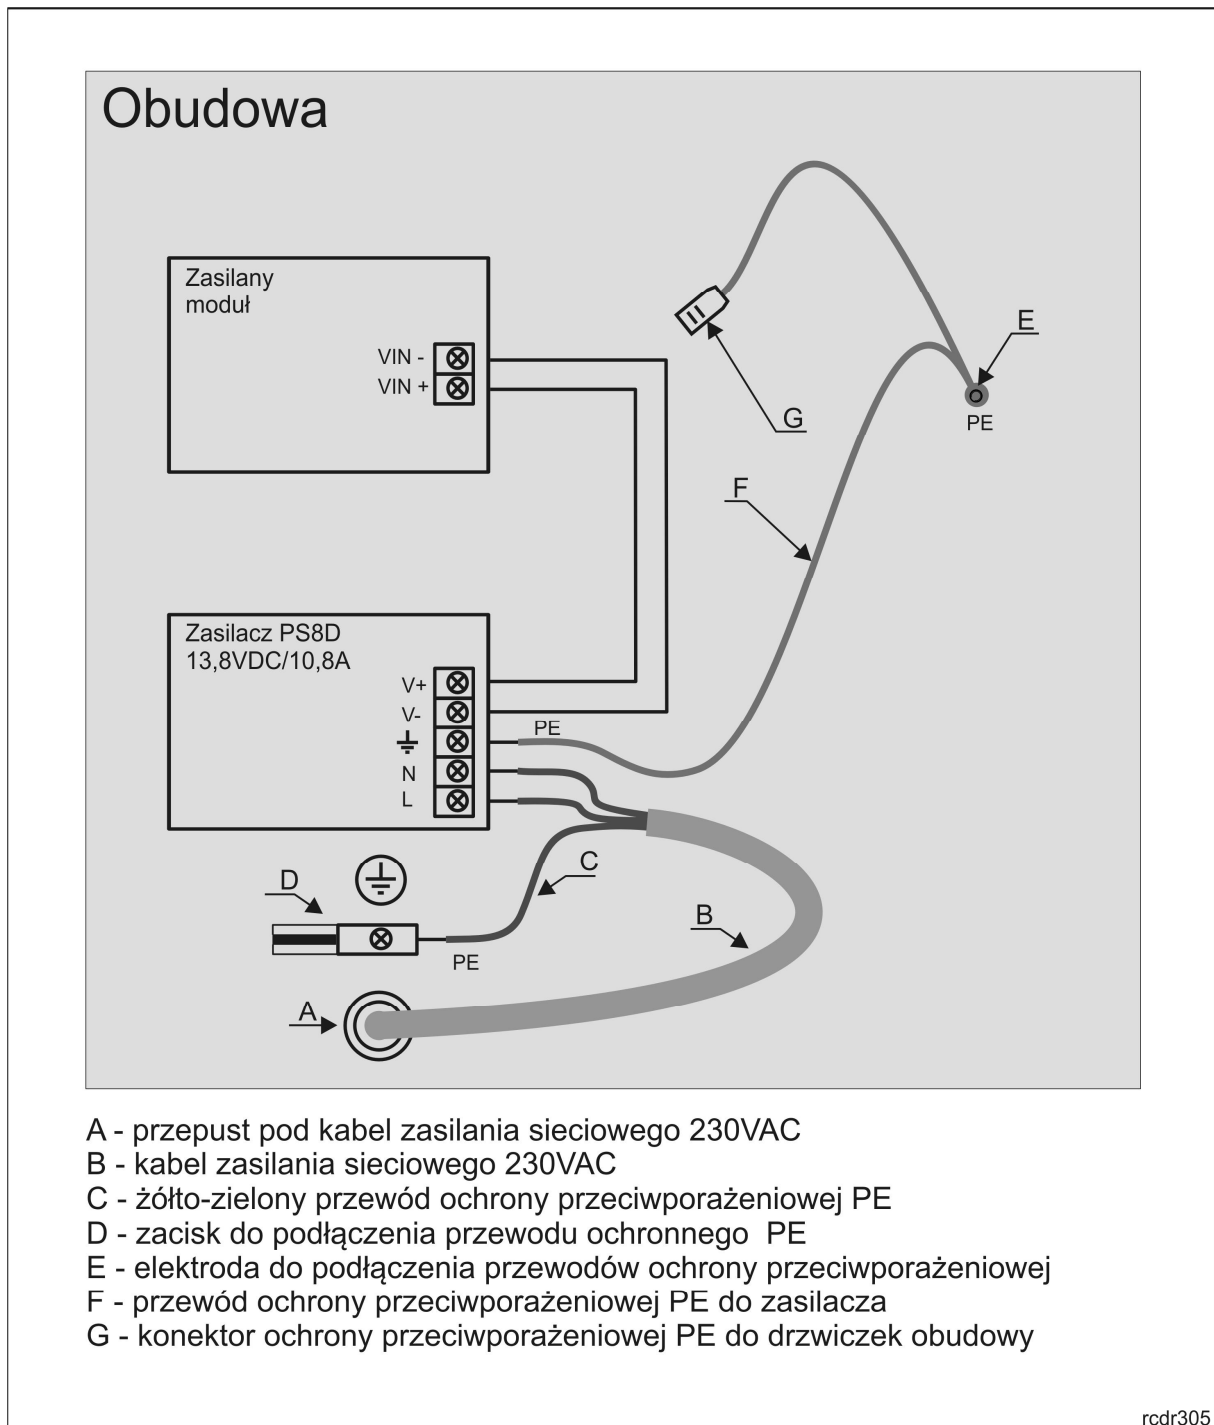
Obudowa

Zasilany moduł

VIN -
VIN +

G

E

PE

F

Zasilacz PS8D
13,8VDC/10,8A

V+
V-
⏚
N
L

PE

D

C

B

PE

A

A - przepust pod kabel zasilania sieciowego 230VAC
B - kabel zasilania sieciowego 230VAC
C - żółto-zielony przewód ochrony przeciwporażeniowej PE
D - zacisk do podłączenia przewodu ochronnego PE
E - elektroda do podłączenia przewodów ochrony przeciwporażeniowej
F - przewód ochrony przeciwporażeniowej PE do zasilacza
G - konektor ochrony przeciwporażeniowej PE do drzwiczek obudowy

rcdr305